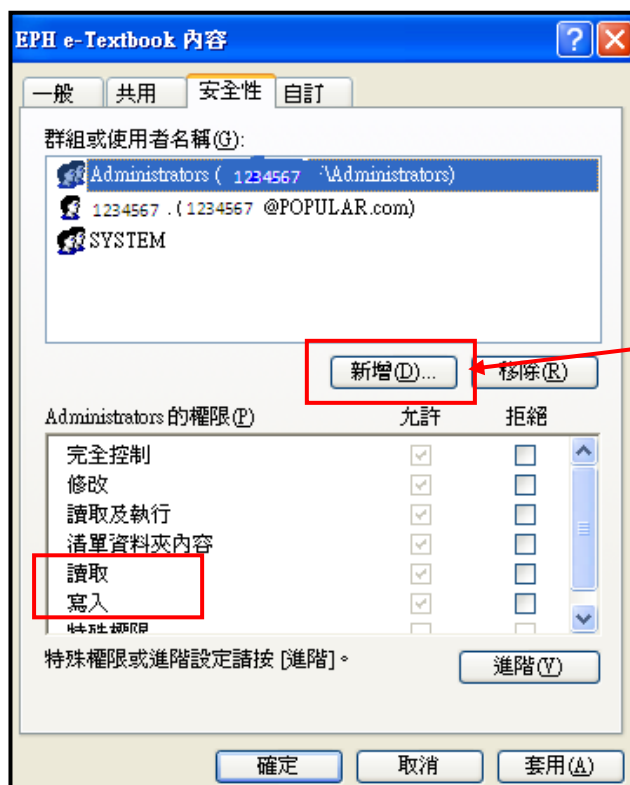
EPH e-Textbook 內容

一般 共用 安全性 自訂

群組或使用者名稱(G):

Administrators ( 1234567 \Administrators)
1234567 . ( 1234567 @POPULAR.com)
SYSTEM

新增(D)... 移除(R)

Administrators 的權限(P) 允許 拒絕

| | 允許 | 拒絕 |
|---|---|---|
| 完全控制 | ☑ | ☐ |
| 修改 | ☑ | ☐ |
| 讀取及執行 | ☑ | ☐ |
| 清單資料夾內容 | ☑ | ☐ |
| 讀取 | ☑ | ☐ |
| 寫入 | ☑ | ☐ |
| 特殊權限 | ☐ | ☐ |

特殊權限或進階設定請按 [進階]。 進階(V)

確定 取消 套用(A)